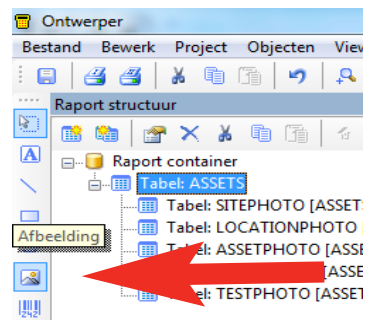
Ontwerper
Bestand Bewerk Project Objecten View
Raport structuur
Afbeelding
Raport container
Tabel: ASSETS
Tabel: SITEPHOTO [ASSET
Tabel: LOCATIONPHOTO
Tabel: ASSETPHOTO [ASSE
[ASSE
bel: TESTPHOTO [ASSET